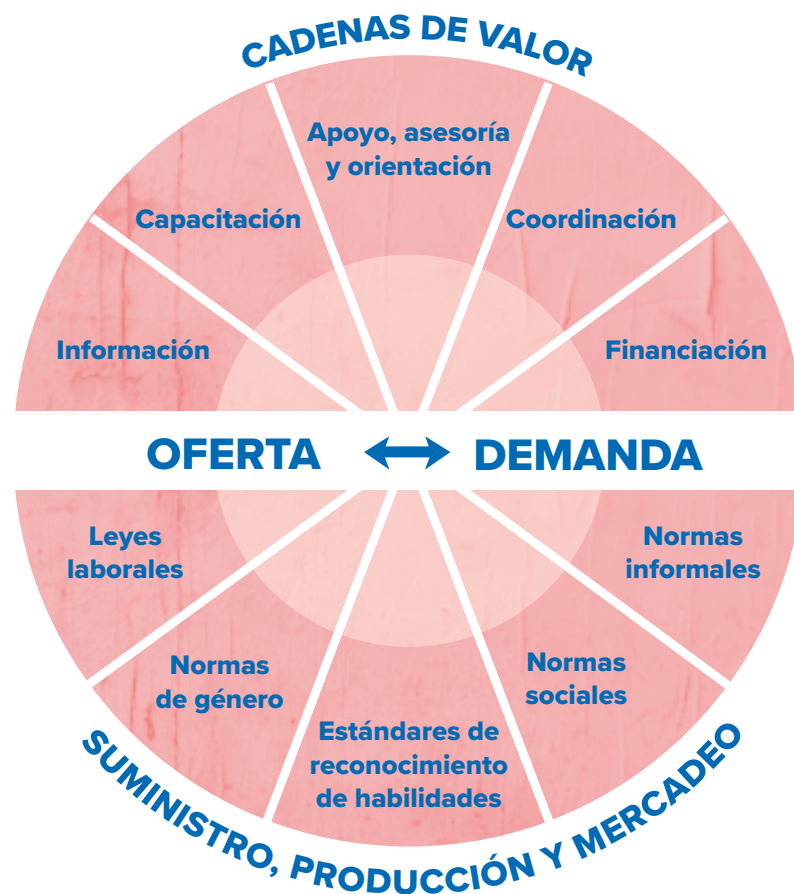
CADENAS DE VALOR

Apoyo, asesoría y orientación

Capacitación

Coordinación

Información

Financiación

OFERTA ⟷ DEMANDA

Leyes laborales

Normas informales

Normas de género

Normas sociales

Estándares de reconocimiento de habilidades

SUMINISTRO, PRODUCCIÓN Y MERCADEO